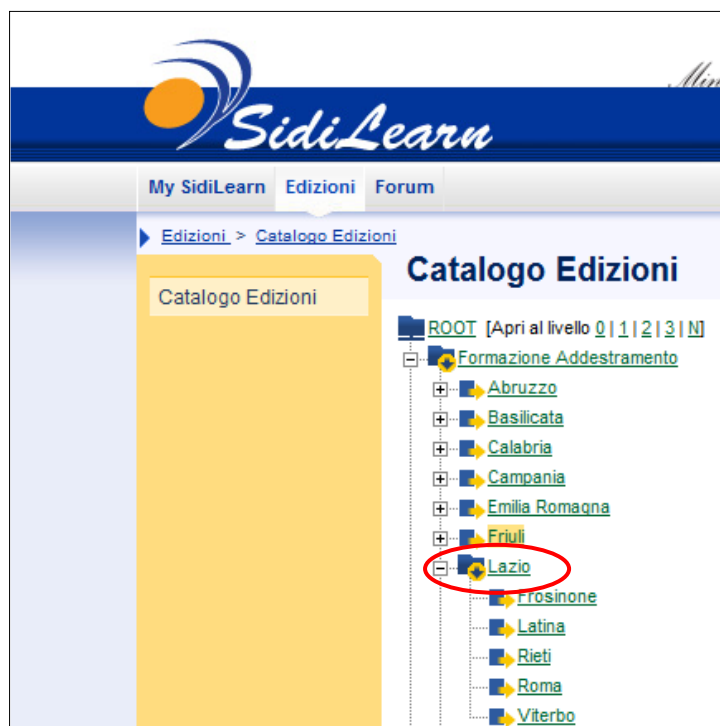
SidiLearn

Min

My SidiLearn Edizioni Forum

Edizioni > Catalogo Edizioni

Catalogo Edizioni

Catalogo Edizioni

ROOT [Apri al livello 0 | 1 | 2 | 3 | N]

Formazione Addestramento

Abruzzo

Basilicata

Calabria

Campania

Emilia Romagna

Friuli

Lazio

Frosinone

Latina

Rieti

Roma

Viterbo